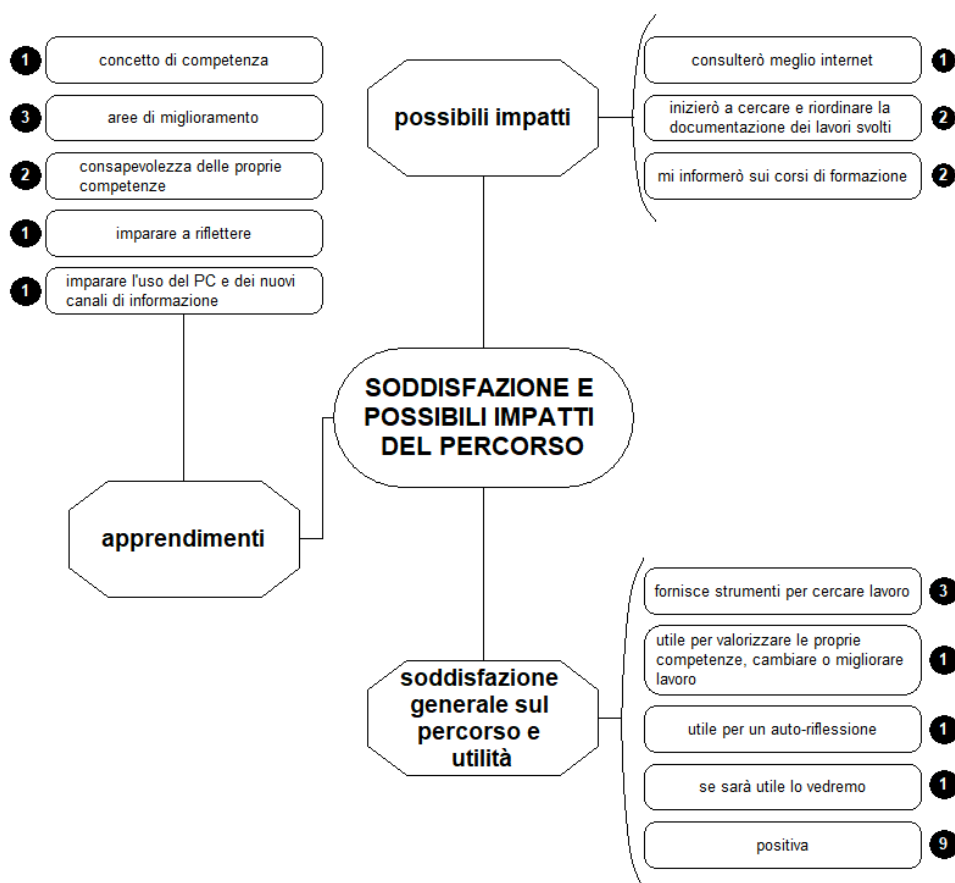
1 concetto di competenza

3 aree di miglioramento

2 consapevolezza delle proprie competenze

1 imparare a riflettere

1 imparare l'uso del PC e dei nuovi canali di informazione

possibili impatti

consulterò meglio internet 1

inizierò a cercare e riordinare la documentazione dei lavori svolti 2

mi informerò sui corsi di formazione 2

SODDISFAZIONE E POSSIBILI IMPATTI DEL PERCORSO

apprendimenti

soddisfazione generale sul percorso e utilità

fornisce strumenti per cercare lavoro 3

utile per valorizzare le proprie competenze, cambiare o migliorare lavoro 1

utile per un auto-riflessione 1

se sarà utile lo vedremo 1

positiva 9